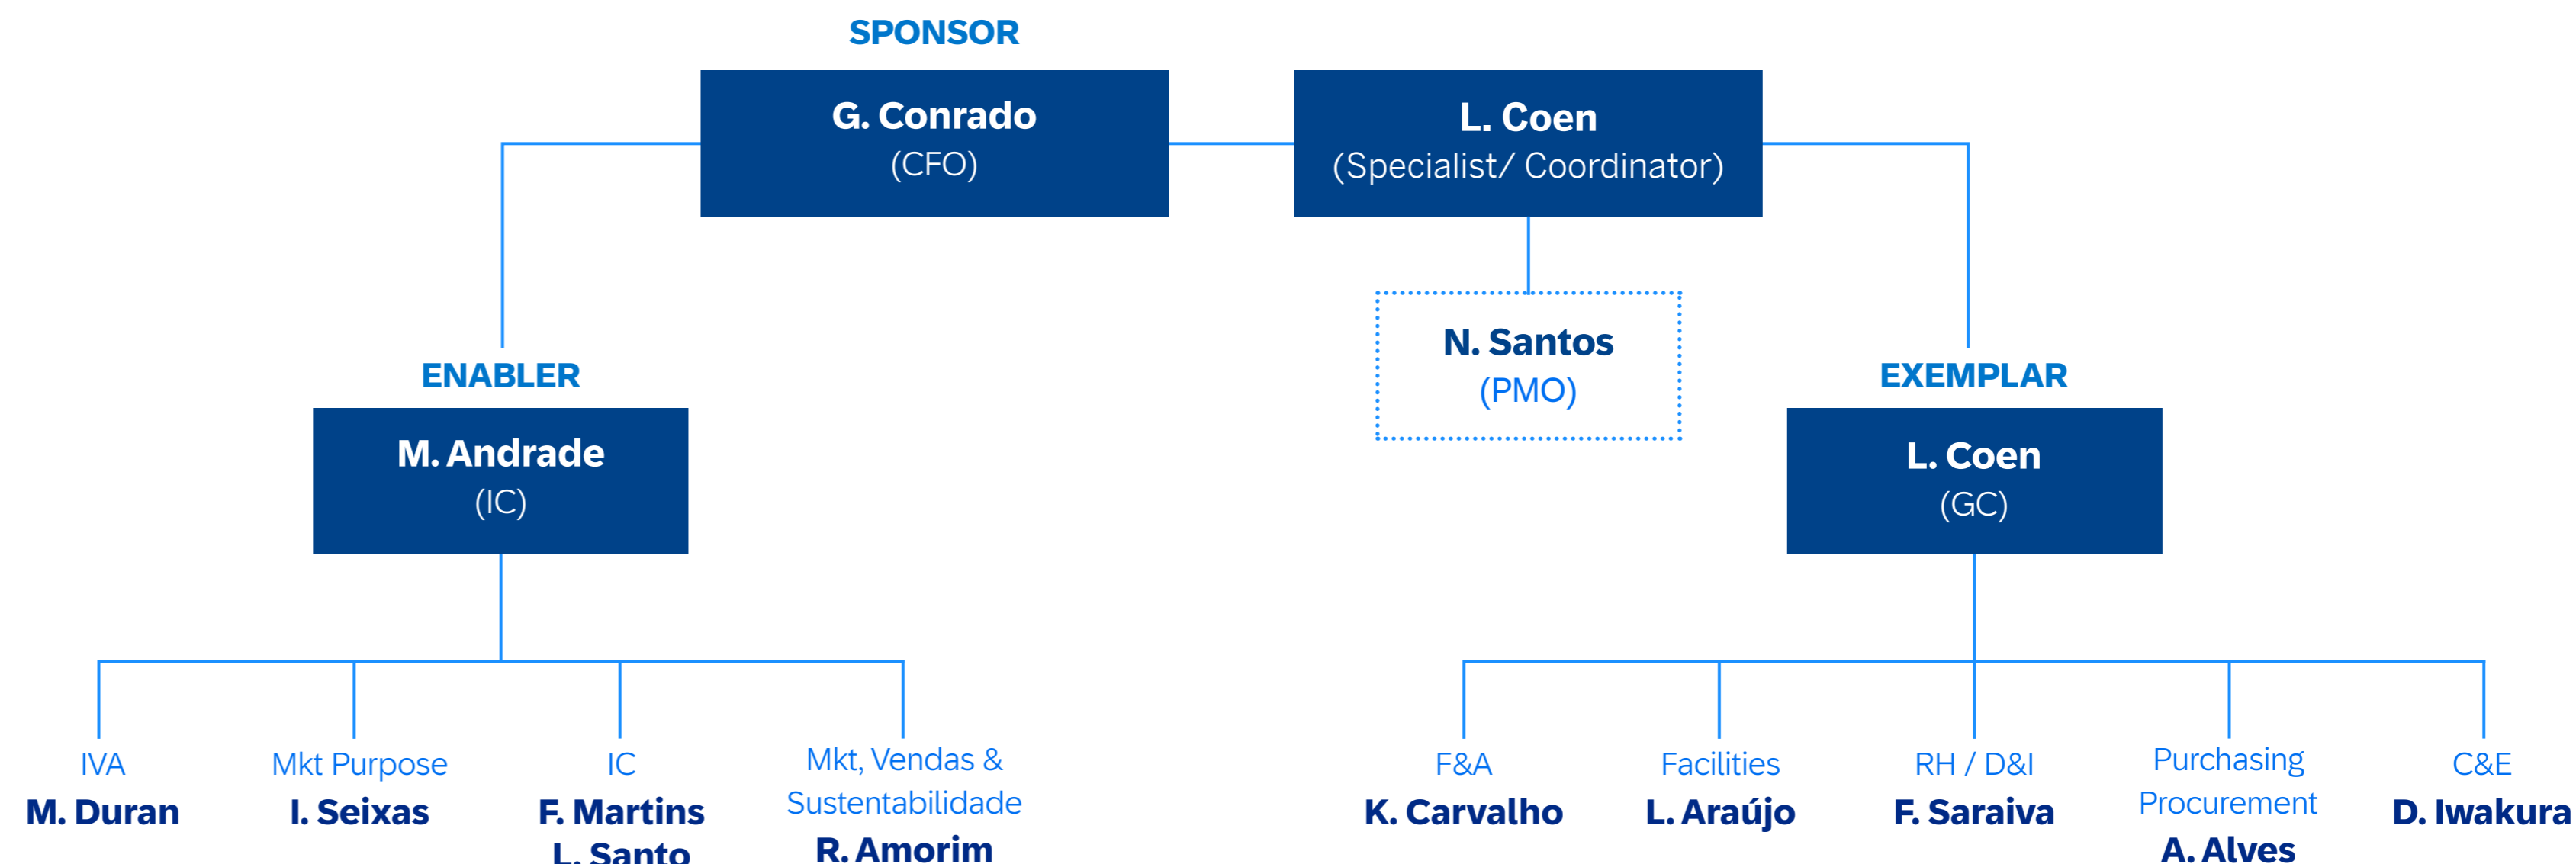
SPONSOR

G. Conrado
(CFO)

L. Coen
(Specialist/ Coordinator)

N. Santos
(PMO)

ENABLER

M. Andrade
(IC)

EXEMPLAR

L. Coen
(GC)

IVA
M. Duran

Mkt Purpose
I. Seixas

IC
F. Martins
L. Santo

Mkt, Vendas & Sustentabilidade
R. Amorim

F&A
K. Carvalho

Facilities
L. Araújo

RH / D&I
F. Saraiva

Purchasing Procurement
A. Alves

C&E
D. Iwakura